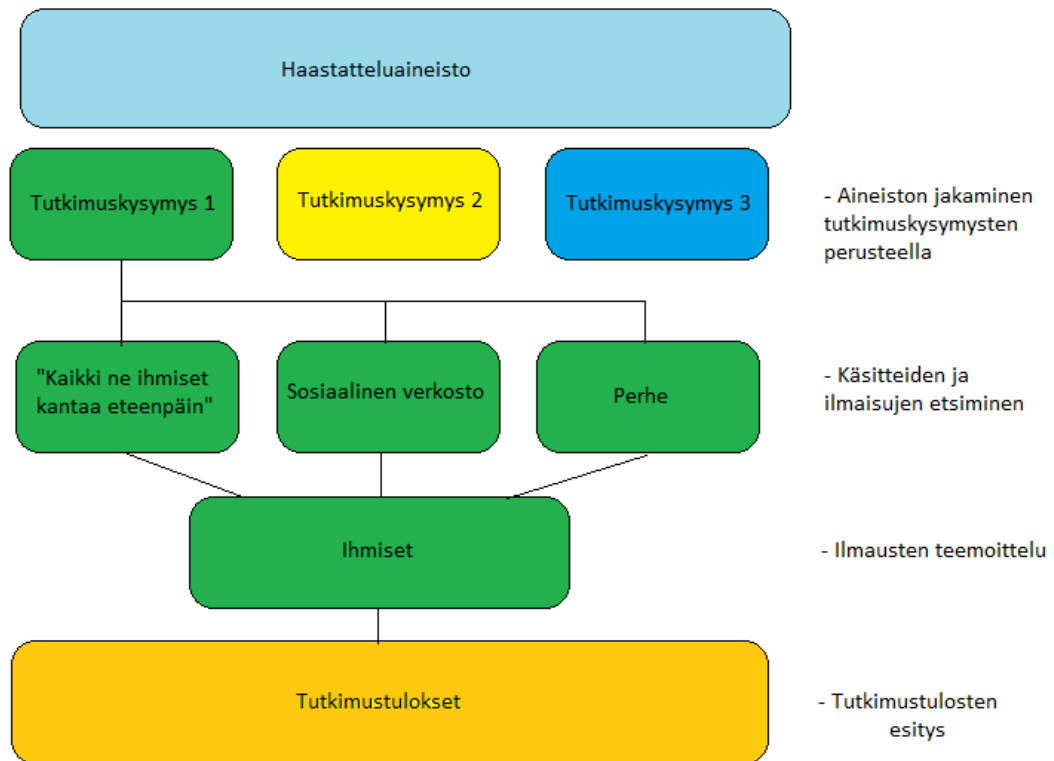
Haastatteluaineisto

Tutkimuskysymys 1

Tutkimuskysymys 2

Tutkimuskysymys 3

- Aineiston jakaminen tutkimuskysymysten perusteella

"Kaikki ne ihmiset kantaa eteenpäin"

Sosiaalinen verkosto

Perhe

- Käsitteiden ja ilmaisujen etsiminen

Ihmiset

- Ilmausten teemoittelu

Tutkimustulokset

- Tutkimustulosten esitys